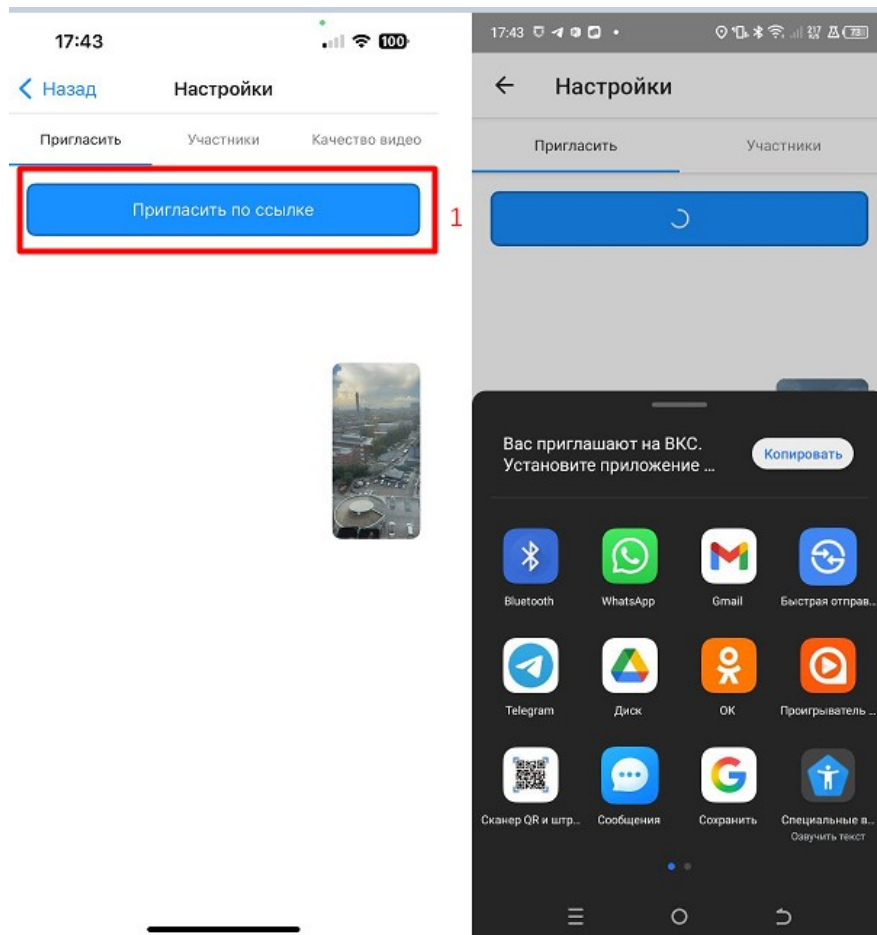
17:43

100

Назад

Настройки

Пригласить

Участники

Качество видео

Пригласить по ссылке

1

17:43

78

Настройки

Пригласить

Участники

Вас приглашают на ВКС. Установите приложение ...

Копировать

Bluetooth

WhatsApp

Gmail

Быстрая отправ...

Telegram

Диск

OK

Проигрыватель ...

Сканер QR и штр...

Сообщения

Сохранить

Специальные в...
Озвучить текст